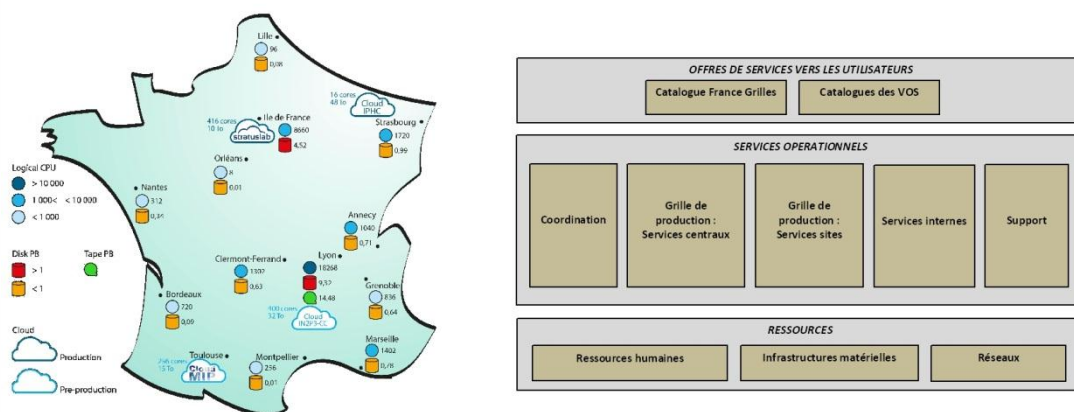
Lille
96
0,08

16 cores
48 To
Cloud
IPHC

416 cores
10 To
stratuslab
Ile de France
8660
4,52

Strasbourg
1720
0,99

Logical CPU
> 10 000
1 000< < 10 000
< 1 000

Orléans
8
0,01

Nantes
312
0,35

Annecy
1040
0,71

Disk PB
> 1
< 1

Tape PB

Clermont-Ferrand
1302
0,63

Lyon
18268
9,37
14,48

Grenoble
836
0,64

Bordeaux
720
0,09

900 cores
32 To
Cloud
IN2P3-CC

Cloud
Production
Pre-production

Toulouse
248 cores
15 To
Cloud@
MIP

Montpellier
256
0,01

Marseille
1402
0,78

OFFRES DE SERVICES VERS LES UTILISATEURS
Catalogue France Grilles
Catalogues des VOS

SERVICES OPERATIONNELS
Coordination
Grille de production : Services centraux
Grille de production : Services sites
Services internes
Support

RESSOURCES
Ressources humaines
Infrastructures matérielles
Réseaux